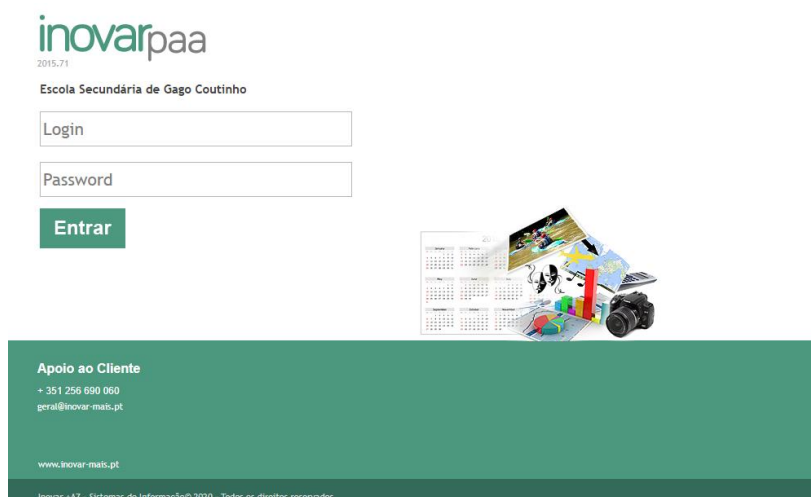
inovarpaa
2015.71

Escola Secundária de Gago Coutinho

Login

Password

Entrar

Apoio ao Cliente
+ 351 256 690 060
geral@inovar-mais.pt

www.inovar-mais.pt

Inovar +AZ - Sistemas de Informação© 2020 - Todos os direitos reservados